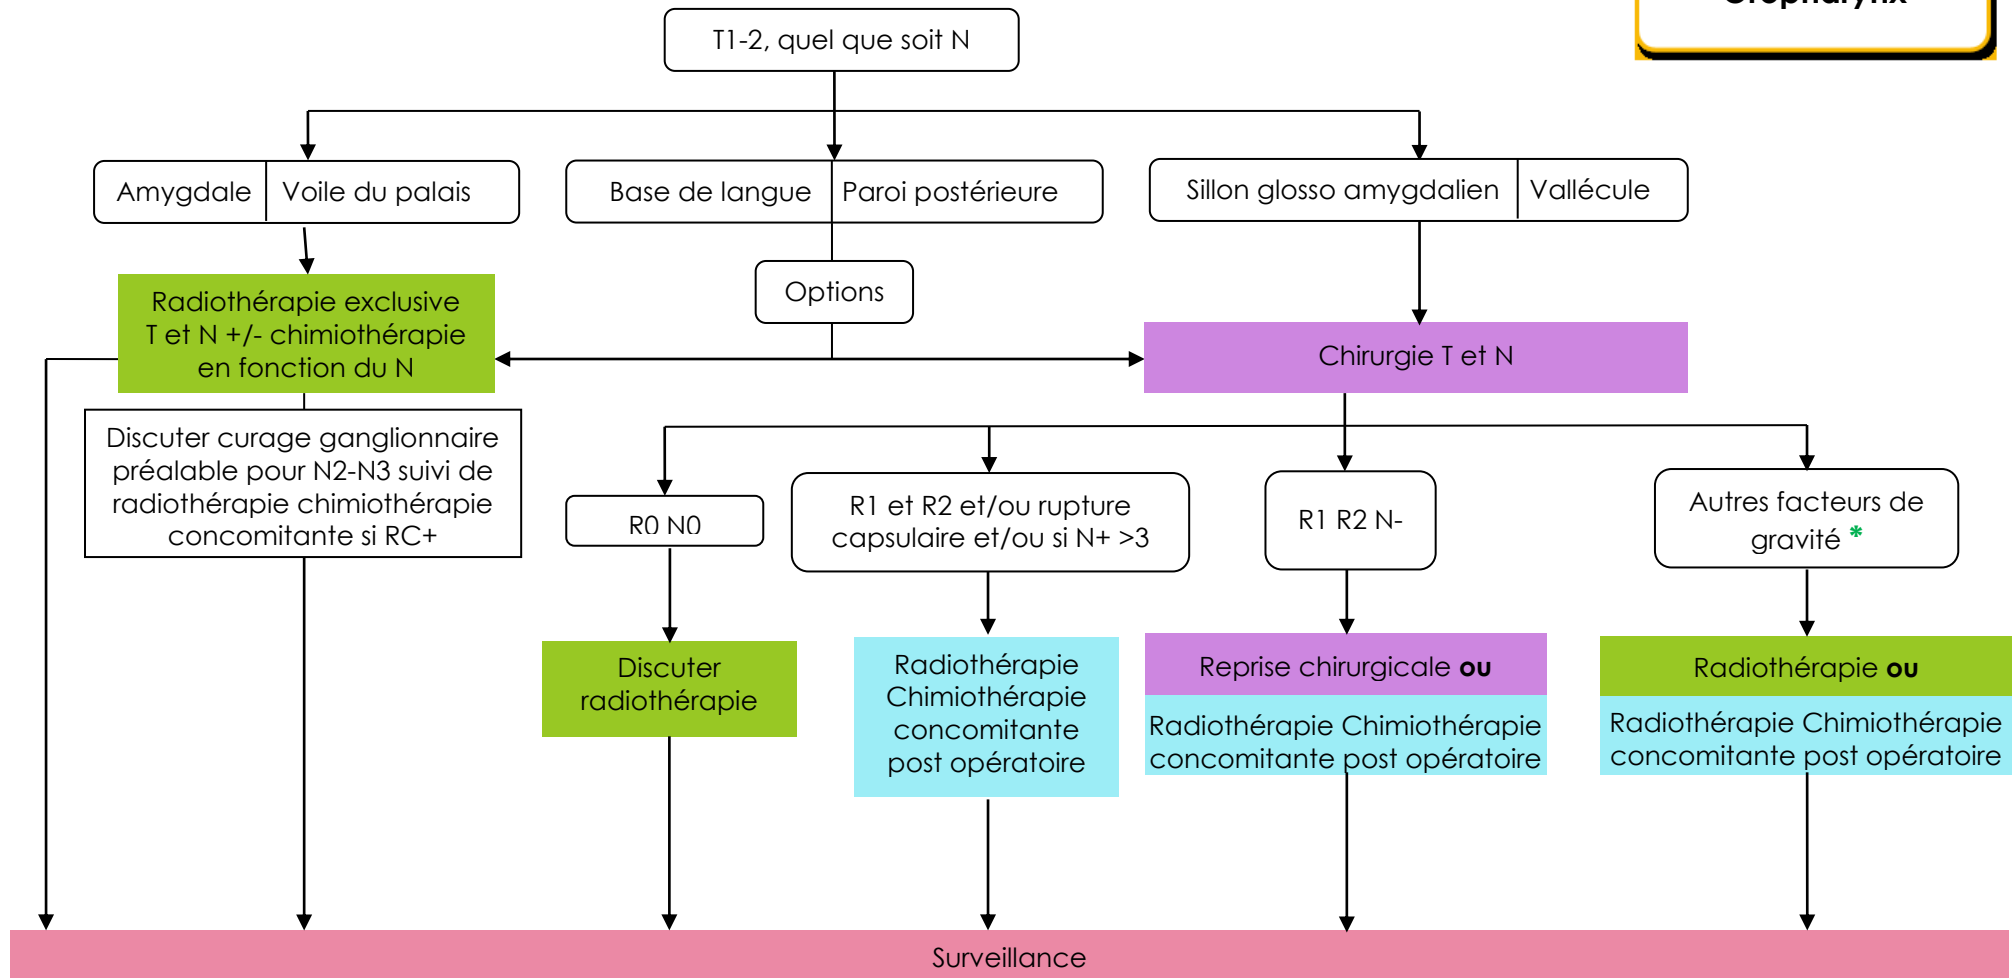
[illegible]

T1-2, quel que soit N

Amygdale | Voile du palais

Base de langue | Paroi postérieure

Sillon glosso amygdalien | Vallécule

Options

Radiothérapie exclusive T et N +/- chimiothérapie en fonction du N

Chirurgie T et N

Discuter curage ganglionnaire préalable pour N2-N3 suivi de radiothérapie chimiothérapie concomitante si RC+

R0 N0

R1 et R2 et/ou rupture capsulaire et/ou si N+ >3

R1 R2 N-

Autres facteurs de gravité *

Discuter radiothérapie

Radiothérapie Chimiothérapie concomitante post opératoire

Reprise chirurgicale **ou**

Radiothérapie Chimiothérapie concomitante post opératoire

Radiothérapie **ou**

Radiothérapie Chimiothérapie concomitante post opératoire

Surveillance